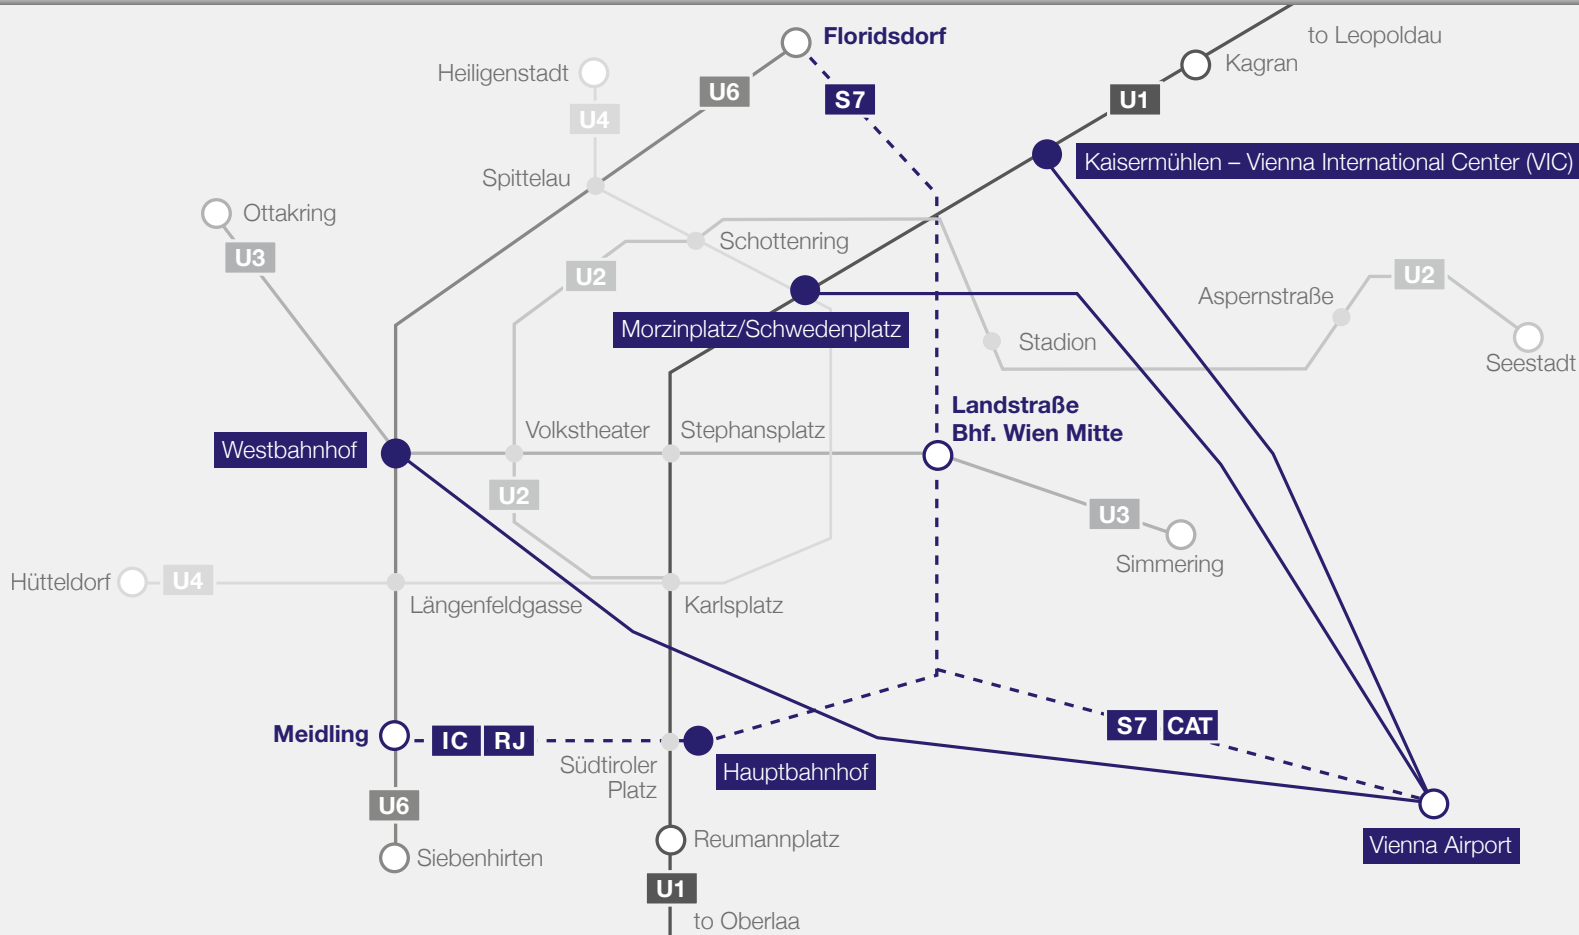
Floridsdorf
to Leopoldau
Kagran
Heiligenstadt
U6
S7
U1
U4
Kaisermühlen – Vienna International Center (VIC)
Spittelau
Ottakring
Schottenring
U3
U2
U2
Aspernstraße
Morzinplatz/Schwedenplatz
Stadion
Seestadt
Landstraße
Bhf. Wien Mitte
Volkstheater
Stephansplatz
Westbahnhof
U2
U3
Simmering
Hütteldorf
U4
Längenfeldgasse
Karlsplatz
S7
CAT
Meidling
IC
RJ
Hauptbahnhof
Südtiroler Platz
U6
Vienna Airport
Reumannplatz
Siebenhirten
U1
to Oberlaa